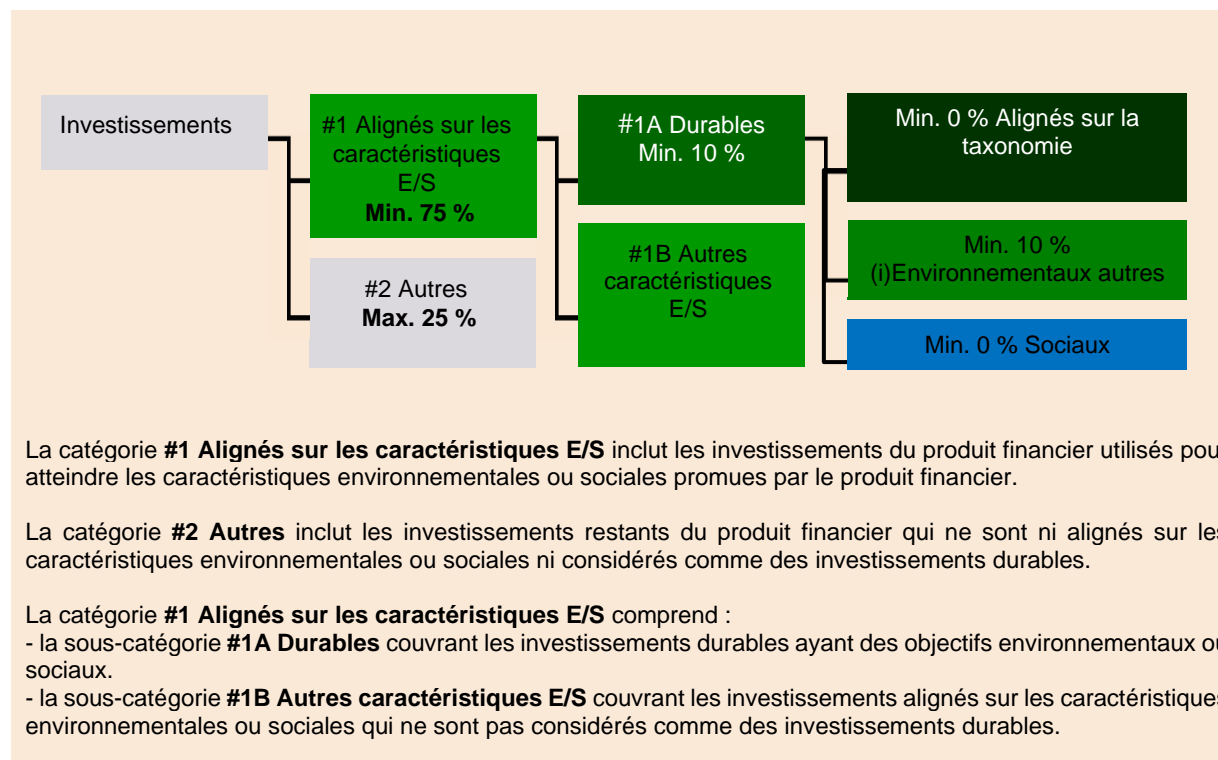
Investissements

#1 Alignés sur les caractéristiques E/S
**Min. 75 %**

#2 Autres
**Max. 25 %**

#1A Durables
Min. 10 %

#1B Autres caractéristiques E/S

Min. 0 % Alignés sur la taxonomie

Min. 10 %
(i)Environnementaux autres

Min. 0 % Sociaux

La catégorie **#1 Alignés sur les caractéristiques E/S** inclut les investissements du produit financier utilisés pou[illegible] atteindre les caractéristiques environnementales ou sociales promues par le produit financier.

La catégorie **#2 Autres** inclut les investissements restants du produit financier qui ne sont ni alignés sur le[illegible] caractéristiques environnementales ou sociales ni considérés comme des investissements durables.

La catégorie **#1 Alignés sur les caractéristiques E/S** comprend :
- la sous-catégorie **#1A Durables** couvrant les investissements durables ayant des objectifs environnementaux o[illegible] sociaux.
- la sous-catégorie **#1B Autres caractéristiques E/S** couvrant les investissements alignés sur les caractéristique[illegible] environnementales ou sociales qui ne sont pas considérés comme des investissements durables.